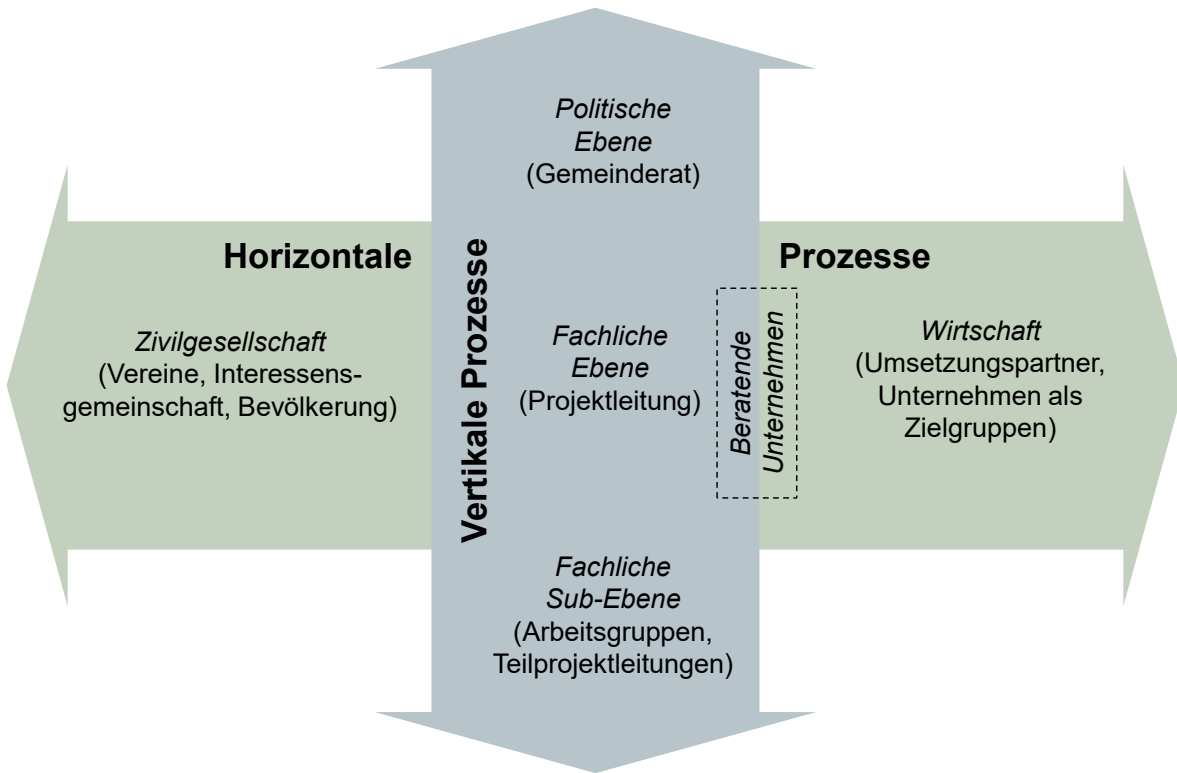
Politische Ebene
(Gemeinderat)

Horizontale

Vertikale Prozesse

Prozesse

Zivilgesellschaft
(Vereine, Interessensgemeinschaft, Bevölkerung)

Fachliche Ebene
(Projektleitung)

Beratende Unternehmen

Wirtschaft
(Umsetzungspartner, Unternehmen als Zielgruppen)

Fachliche Sub-Ebene
(Arbeitsgruppen, Teilprojektleitungen)